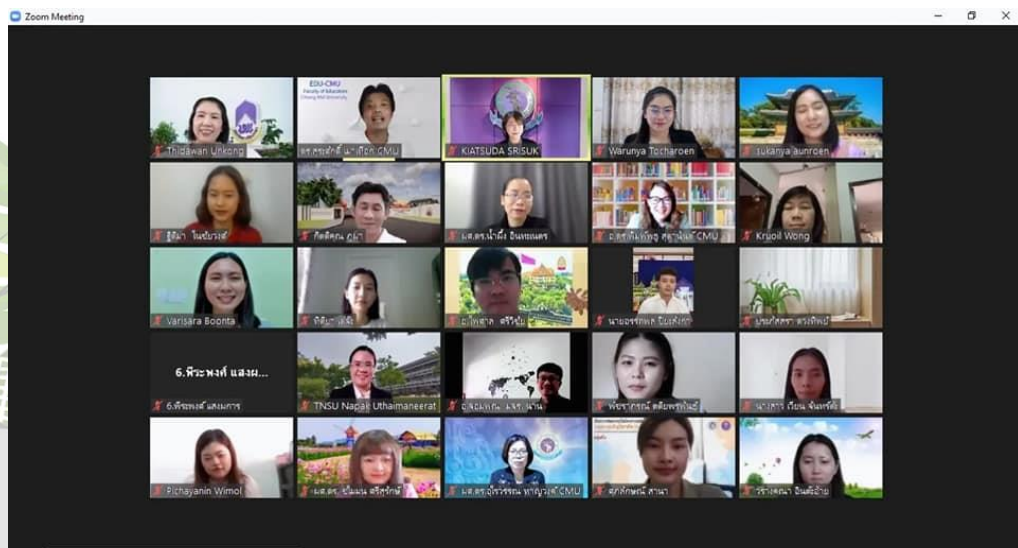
Zoom Meeting

EDU-CMU Faculty of Education Chiang Mai University

Thidawan Unkong
ดร.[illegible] CMU
KIATSUDA SRISUK
Warunya Tocharoen
sukanya aunroen
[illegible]
กิตติคุณ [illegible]
ผศ.ดร.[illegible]
อ.ดร.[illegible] CMU
Kruoil Wong
Varisara Boonta
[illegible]
อ.ไพศาล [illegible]
นาย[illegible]
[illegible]
6.พีระพงศ์ แสงผ...
6.พีระพงศ์ แสงมกร
TNSU Napak Uthaimaneerat
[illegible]
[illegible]
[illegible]
Pichayanin Wimol
ผศ.ดร.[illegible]
ผศ.ดร.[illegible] CMU
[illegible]
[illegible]